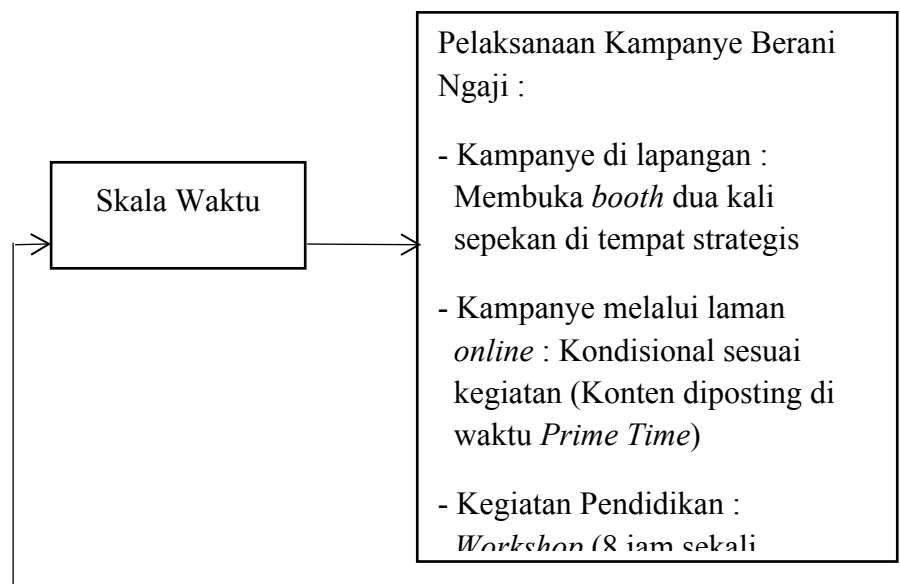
Skala Waktu

Pelaksanaan Kampanye Berani Ngaji :

- Kampanye di lapangan : Membuka booth dua kali sepekan di tempat strategis

- Kampanye melalui laman online : Kondisional sesuai kegiatan (Konten diposting di waktu Prime Time)

- Kegiatan Pendidikan : Workshop (8 jam sekali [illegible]